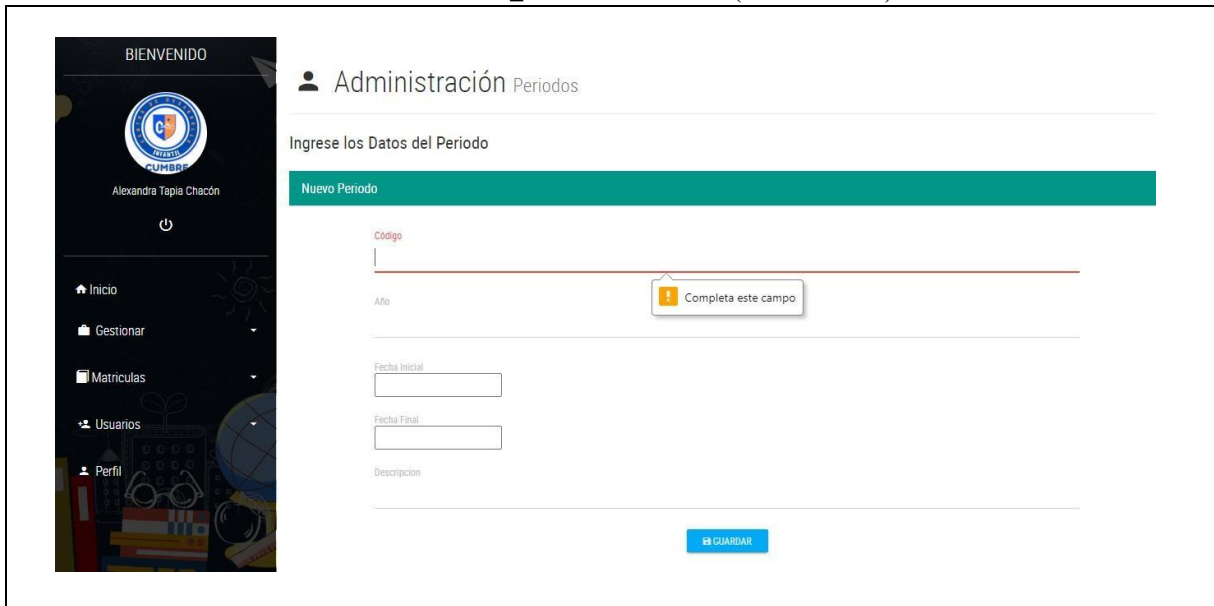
BIENVENIDO

CUMBRE

Alexandra Tapia Chacón

Inicio

Gestionar

Matriculas

Usuarios

Perfil

Administración Periodos

Ingrese los Datos del Periodo

Nuevo Periodo

Código

Completa este campo

Año

Fecha Inicial

Fecha Final

Descripcion

GUARDAR